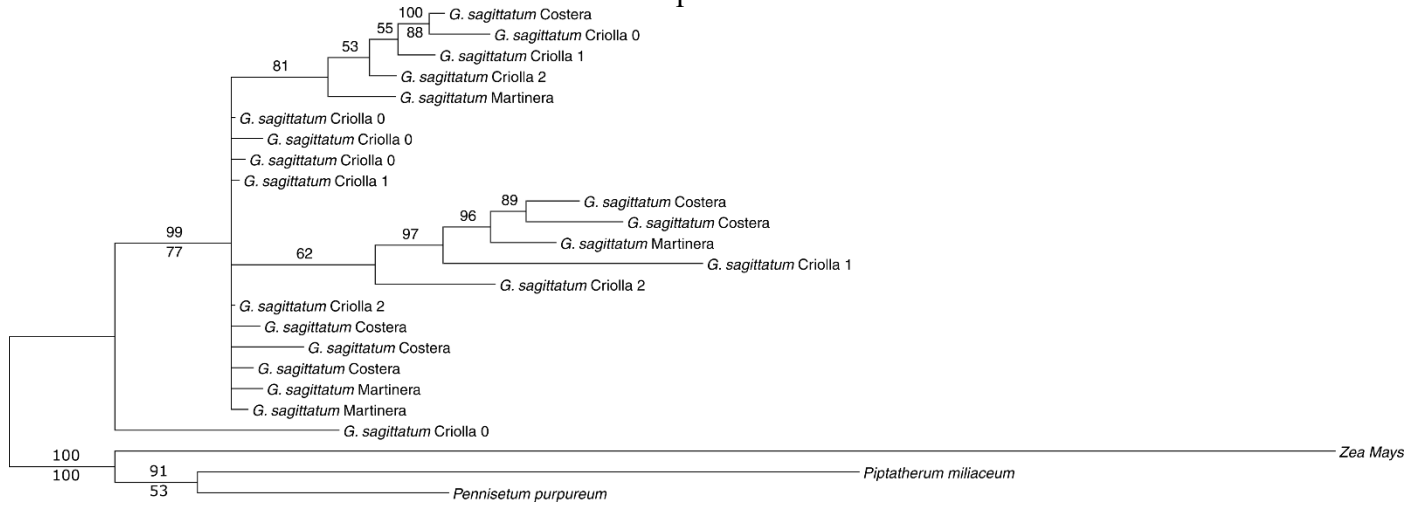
100 G. sagittatum Costera
55
88 G. sagittatum Criolla 0
53
G. sagittatum Criolla 1
81
G. sagittatum Criolla 2
G. sagittatum Martinera
G. sagittatum Criolla 0
G. sagittatum Criolla 0
G. sagittatum Criolla 0
G. sagittatum Criolla 1
89
G. sagittatum Costera
96
G. sagittatum Costera
97
G. sagittatum Martinera
99
77
62
G. sagittatum Criolla 1
G. sagittatum Criolla 2
G. sagittatum Criolla 2
G. sagittatum Costera
G. sagittatum Costera
G. sagittatum Costera
G. sagittatum Martinera
G. sagittatum Martinera
G. sagittatum Criolla 0
100
100
Zea Mays
91
53
Piptatherum miliaceum
Pennisetum purpureum